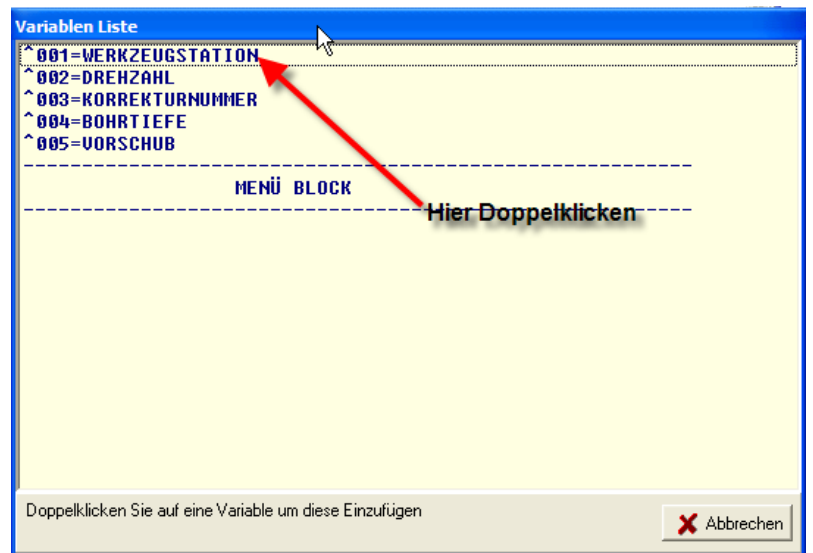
Variablen Liste

^001=WERKZEUGSTATION
^002=DREHZAHL
^003=KORREKTURNUMMER
^004=BOHRTIEFE
^005=VORSCHUB
-----------------------------------------------
MENÜ BLOCK
-----------------------------------------------

Hier Doppelklicken

Doppelklicken Sie auf eine Variable um diese Einzufügen

Abbrechen